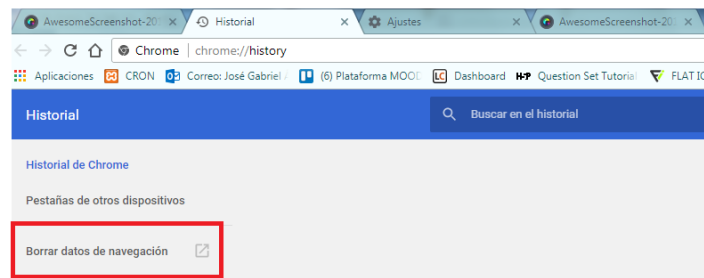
AwesomeScreenshot-20 ×
Historial ×
Ajustes ×
AwesomeScreenshot-20 ×

Chrome | chrome://history

Aplicaciones
CRON
Correo: José Gabriel A
(6) Plataforma MOOD
Dashboard
Question Set Tutorial
FLAT IC

Historial

Buscar en el historial

Historial de Chrome

Pestañas de otros dispositivos

Borrar datos de navegación